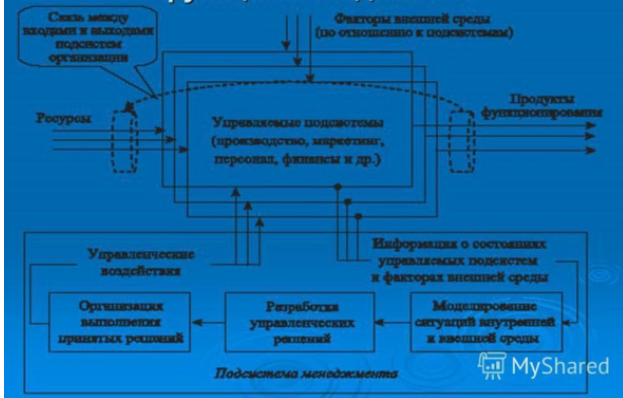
Связь между входами и выходами подсистем организации

Факторы внешней среды (по отношению к подсистемам)

Ресурсы

Управляемые подсистемы (производство, маркетинг, персонал, финансы и др.)

Продукты функционирования

Управленческие воздействия

Информация о состояниях управляемых подсистем и факторах внешней среды

Организация выполнения принятых решений

Разработка управленческих решений

Моделирование ситуаций внутренней и внешней среды

Подсистема менеджмента

MyShared